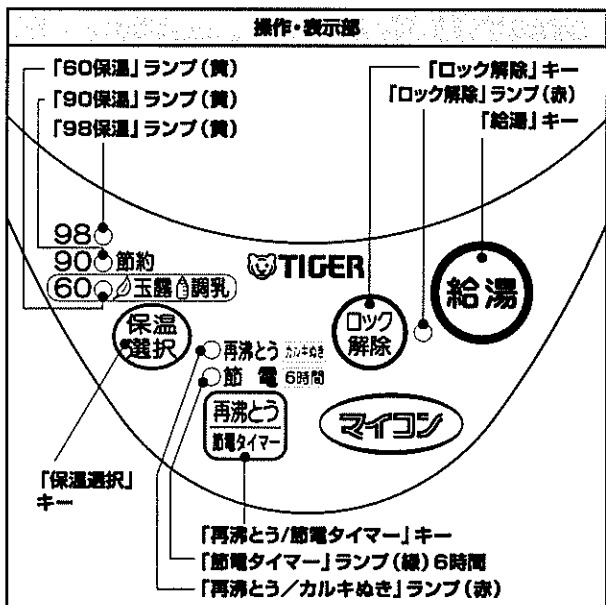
操作・表示部

「60保温」ランプ(黄)
「90保温」ランプ(黄)
「98保温」ランプ(黄)

「ロック解除」キー
「ロック解除」ランプ(赤)
「給湯」キー

98
90 節約
60 玉露 調乳

TIGER

保温選択

再沸とう カルキぬき
節電 6時間

再沸とう
節電タイマー

ロック解除

給湯

マイコン

「保温選択」キー

「再沸とう/節電タイマー」キー
「節電タイマー」ランプ(緑)6時間
「再沸とう/カルキぬき」ランプ(赤)